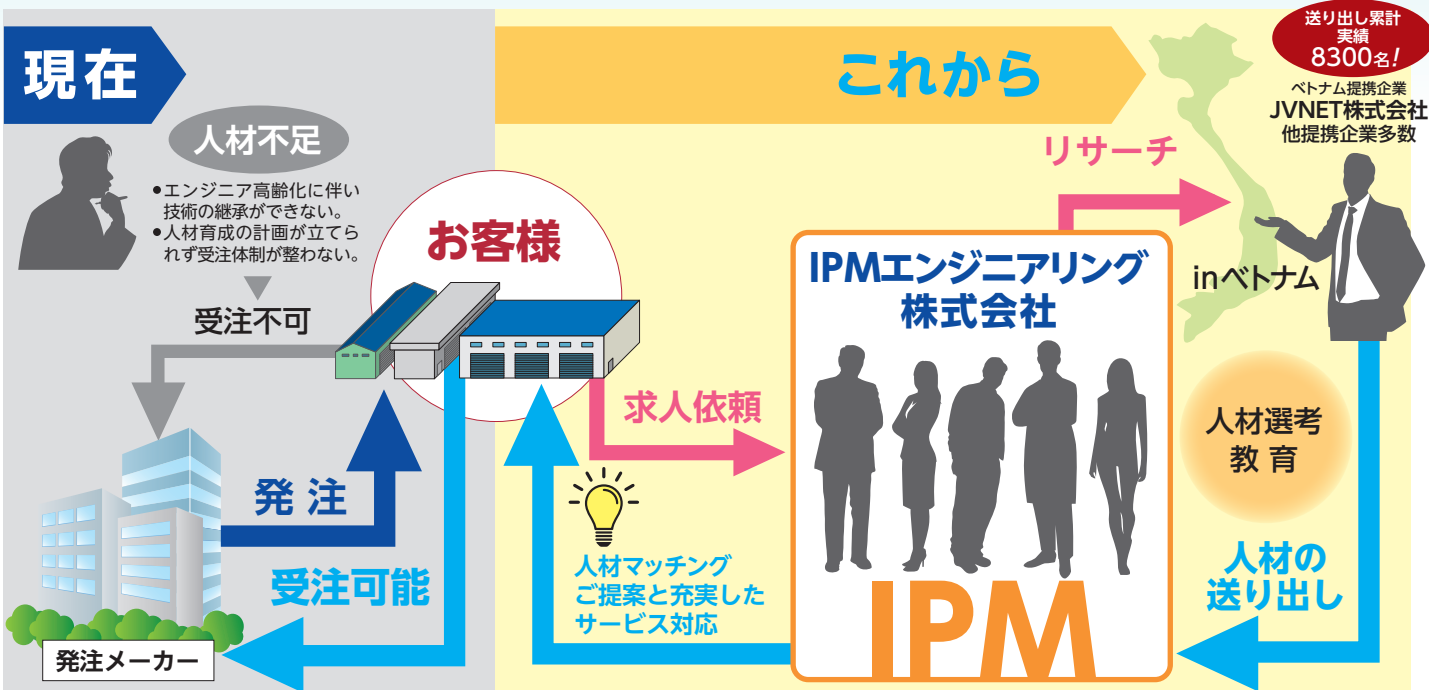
現在

これから

送り出し累計実績
8300名!

ベトナム提携企業
JVNET株式会社
他提携企業多数

人材不足

●エンジニア高齢化に伴い技術の継承ができない。
●人材育成の計画が立てられず受注体制が整わない。

受注不可

お客様

リサーチ

IPMエンジニアリング
株式会社

inベトナム

求人依頼

人材選考
教育

発注

受注可能

人材マッチング
ご提案と充実したサービス対応

人材の
送り出し

IPM

発注メーカー